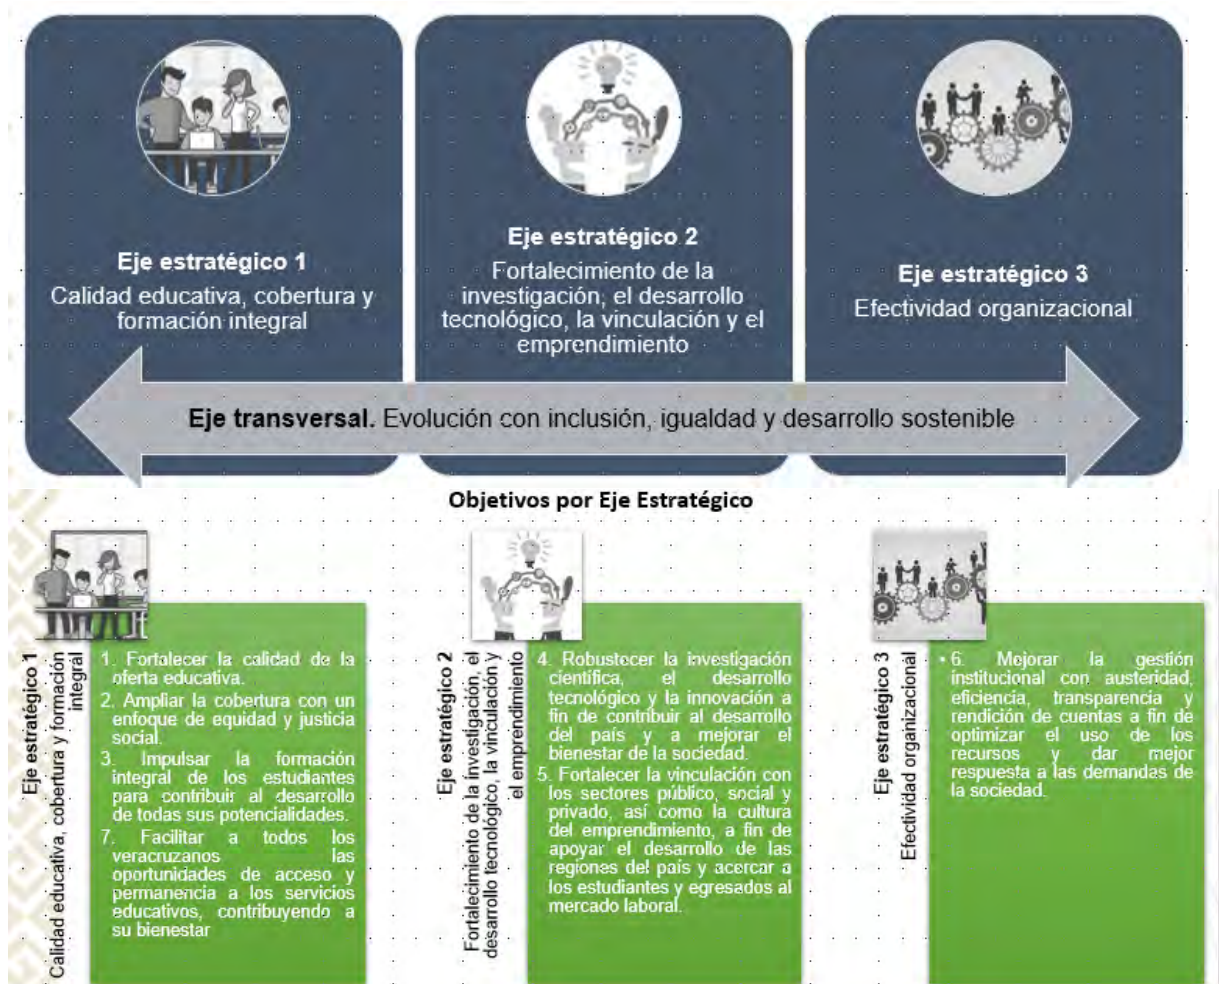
Eje estratégico 1
Calidad educativa, cobertura y formación integral

Eje estratégico 2
Fortalecimiento de la investigación, el desarrollo tecnológico, la vinculación y el emprendimiento

Eje estratégico 3
Efectividad organizacional

Eje transversal. Evolución con inclusión, igualdad y desarrollo sostenible

Objetivos por Eje Estratégico

Eje estratégico 1
Calidad educativa, cobertura y formación integral

1. Fortalecer la calidad de la oferta educativa.
2. Ampliar la cobertura con un enfoque de equidad y justicia social.
3. Impulsar la formación integral de los estudiantes para contribuir al desarrollo de todas sus potencialidades.
7. Facilitar a todos los veracruzanos las oportunidades de acceso y permanencia a los servicios educativos, contribuyendo a su bienestar

Eje estratégico 2
Fortalecimiento de la investigación, el desarrollo tecnológico, la vinculación y el emprendimiento

4. Robustecer la investigación científica, el desarrollo tecnológico y la innovación a fin de contribuir al desarrollo del país y a mejorar el bienestar de la sociedad.
5. Fortalecer la vinculación con los sectores público, social y privado, así como la cultura del emprendimiento, a fin de apoyar el desarrollo de las regiones del país y acercar a los estudiantes y egresados al mercado laboral.

Eje estratégico 3
Efectividad organizacional

• 6. Mejorar la gestión institucional con austeridad, eficiencia, transparencia y rendición de cuentas a fin de optimizar el uso de los recursos y dar mejor respuesta a las demandas de la sociedad.